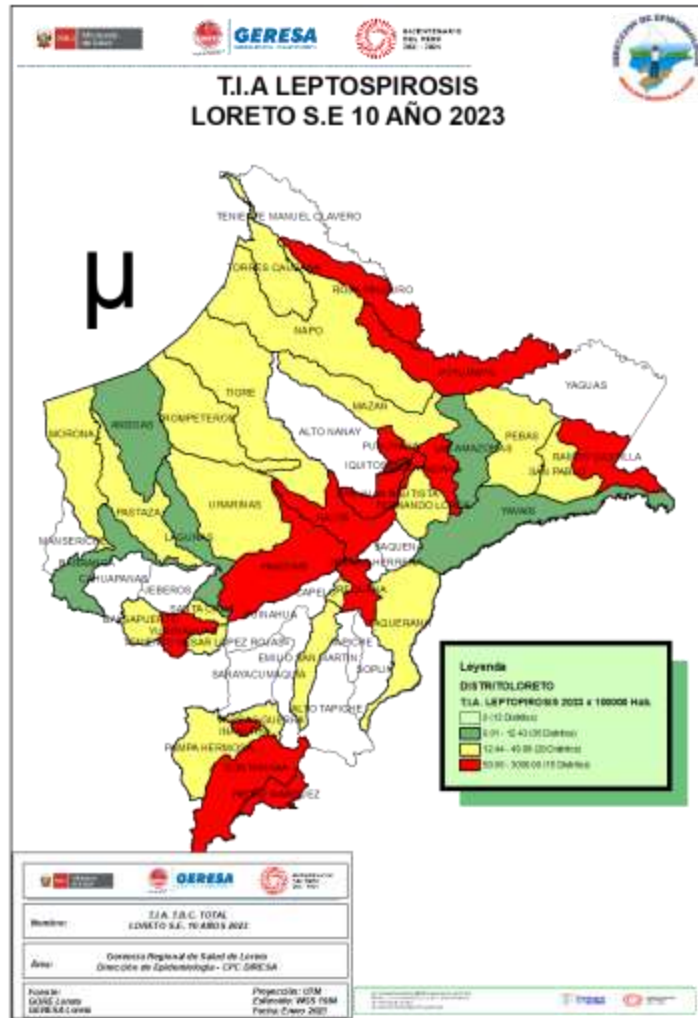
Ministerio de Salud

GERESA

BICENTENARIO DEL PERÚ 2021 - 2024

T.I.A LEPTOSPIROSIS
LORETO S.E 10 AÑO 2023

μ

TENIENTE MANUEL CLAVERO
TORRES CAUSANA
ROSA PANDURO
NAPO
YAGUAS
MAZAN
ALTO NANAY
TIGRE
TROMPETEROS
ANDOAS
MORONA
PUNCHANA
IQUITOS
LAS AMAZONAS
PEBAS
RAMON CASTILLA
SAN PABLO
YAVARI
FERNANDO LORES
BELEN
NAUTA
URARINAS
PASTAZA
LAGUNAS
MANSERICHE
BARRANCA
CAHUAPANAS
JEBEROS
SAQUENA
JENARO HERRERA
PARINARI
SANTA CRUZ
BALSAPUERTO
YURIMAGUAS
TENIENTE CESAR LOPEZ ROJAS
CAPELO
ALTO TAPICHE
TAPICHE
SOPLIN
EMILIO SAN MARTIN
SARAYACU
MAQUIA
YAQUERANA
INAHUAYA
PAMPA HERMOSA
CONTAMANA
PADRE MARQUEZ

Leyenda
DISTRITOLORETO
T.I.A. LEPTOPIROSIS 2023 x 100000 Hab.
0 (13 Distritos)
0.01 - 12.43 (35 Distritos)
12.44 - 49.99 (20 Distritos)
50.00 - 3000.00 (15 Distritos)

GERESA

Nombre: T.I.A. T.B.C. TOTAL LORETO S.E. 10 AÑOS 2023
Área: Gerencia Regional de Salud de Loreto Dirección de Epidemiología - CPC DIRESA
Fuente: GORE Loreto GERESA Loreto
Proyección: UTM
Elipsoide: WGS 1984
Fecha: Enero 2023